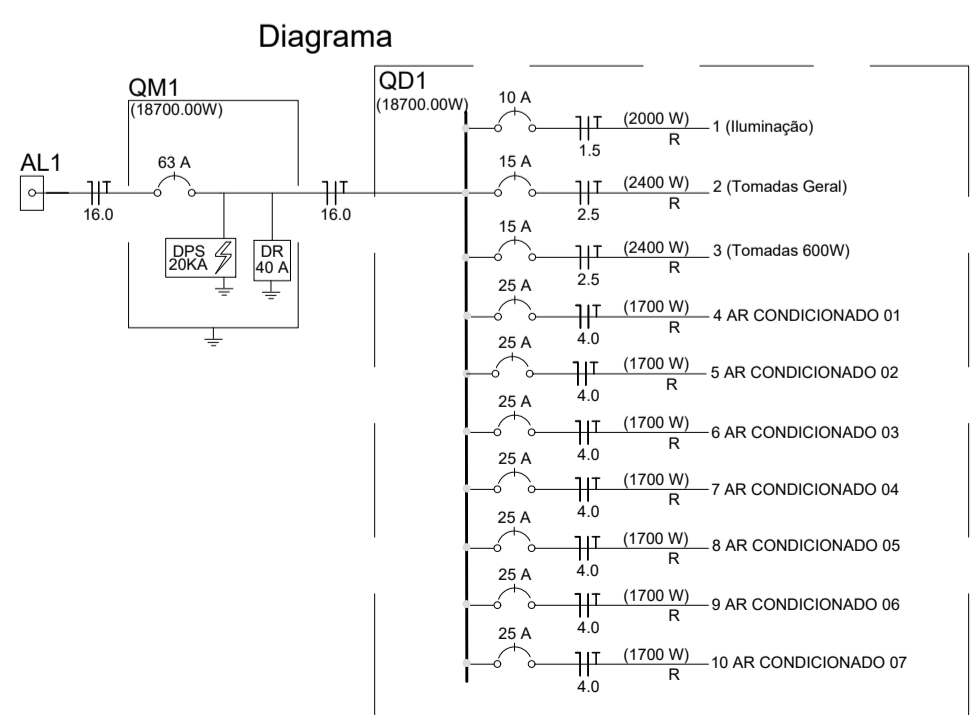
Diagrama

QM1
(18700.00W)

AL1

T
16.0

63 A

DPS
20KA

DR
40 A

T
16.0

QD1
(18700.00W)

10 A
T
1.5
(2000 W)
R
1 (Iluminação)

15 A
T
2.5
(2400 W)
R
2 (Tomadas Geral)

15 A
T
2.5
(2400 W)
R
3 (Tomadas 600W)

25 A
T
4.0
(1700 W)
R
4 AR CONDICIONADO 01

25 A
T
4.0
(1700 W)
R
5 AR CONDICIONADO 02

25 A
T
4.0
(1700 W)
R
6 AR CONDICIONADO 03

25 A
T
4.0
(1700 W)
R
7 AR CONDICIONADO 04

25 A
T
4.0
(1700 W)
R
8 AR CONDICIONADO 05

25 A
T
4.0
(1700 W)
R
9 AR CONDICIONADO 06

25 A
T
4.0
(1700 W)
R
10 AR CONDICIONADO 07